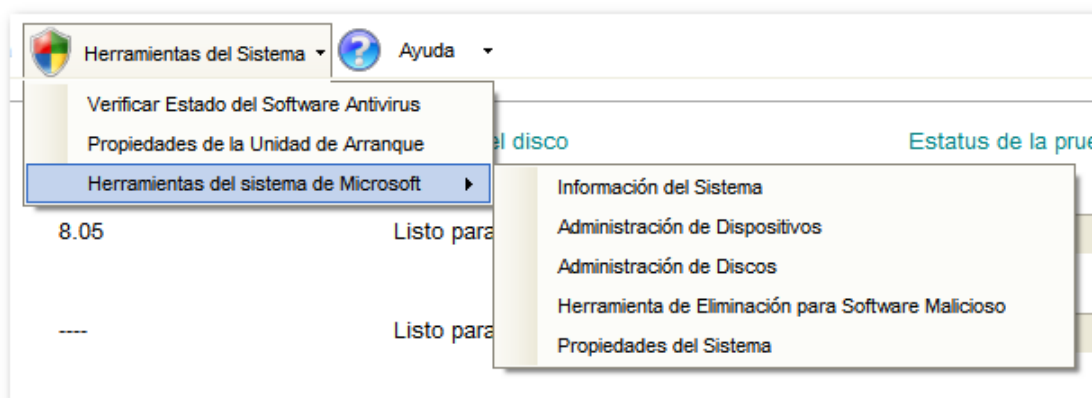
Herramientas del Sistema ▾ Ayuda ▾

Verificar Estado del Software Antivirus
Propiedades de la Unidad de Arranque
Herramientas del sistema de Microsoft ▸

el disco
Estatus de la prue

Información del Sistema
Administración de Dispositivos
Administración de Discos
Herramienta de Eliminación para Software Malicioso
Propiedades del Sistema

8.05
Listo para

----
Listo para